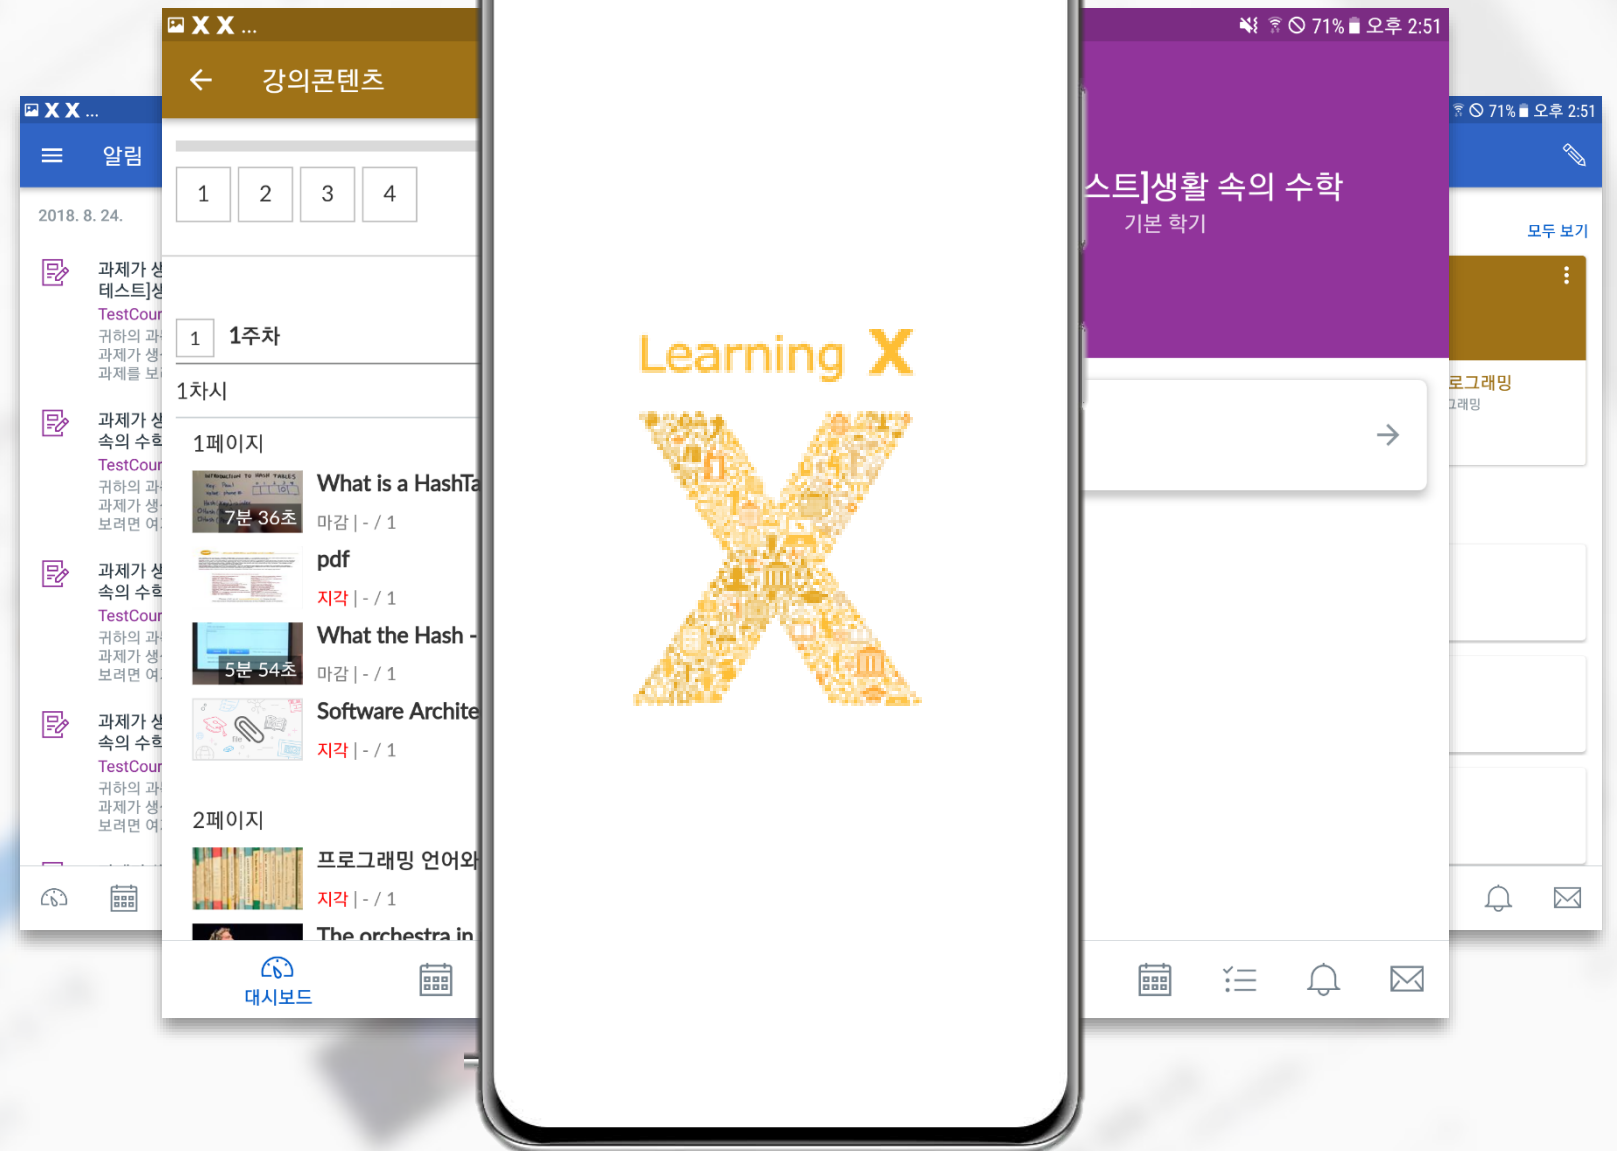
X X ...
알림
2018. 8. 24.
과제가 생
테스트]생
TestCour
귀하의 과
과제가 생
과제를 보
과제가 생
속의 수학
TestCour
귀하의 과
과제가 생
보려면 여
과제가 생
속의 수학
TestCour
귀하의 과
과제가 생
보려면 여
과제가 생
속의 수학
TestCour
귀하의 과
과제가 생
보려면 여

X X ...
강의콘텐츠
1 2 3 4
1 1주차
1차시
1페이지
What is a HashTa
7분 36초
마감 | - / 1
pdf
지각 | - / 1
What the Hash -
5분 54초
마감 | - / 1
Software Archite
지각 | - / 1
2페이지
프로그래밍 언어와
지각 | - / 1
The orchestra in
대시보드

Learning X

71% 오후 2:51
스트]생활 속의 수학
기본 학기

71% 오후 2:51
모두 보기
로그래밍
그래밍